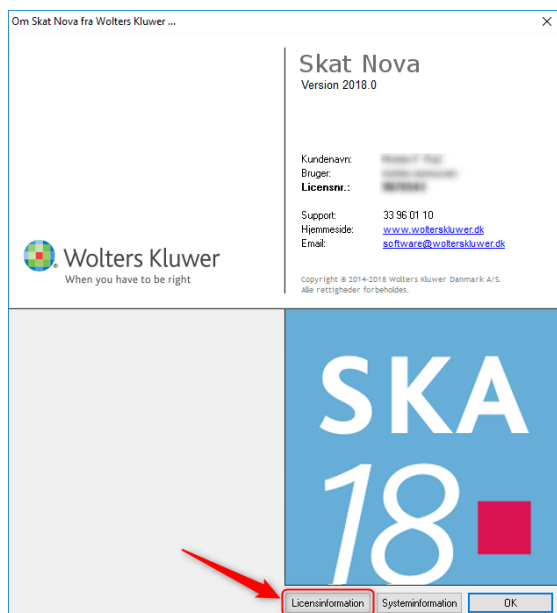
Om Skat Nova fra Wolters Kluwer ...

Wolters Kluwer
When you have to be right

Skat Nova
Version 2018.0

Kundenavn: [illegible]
Bruger: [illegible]
Licensnr.: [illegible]

Support: 33 96 01 10
Hjemmeside: www.wolterskluwer.dk
Email: software@wolterskluwer.dk

Copyright © 2014-2018 Wolters Kluwer Danmark A/S.
Alle rettigheder forbeholdes.

SKA
18

Licensinformation
Systeminformation
OK